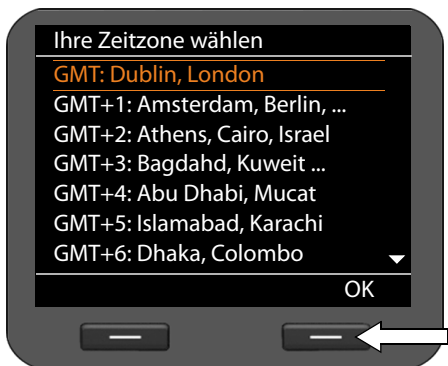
Ihre Zeitzone wählen
GMT: Dublin, London
GMT+1: Amsterdam, Berlin, ...
GMT+2: Athens, Cairo, Israel
GMT+3: Bagdahd, Kuweit ...
GMT+4: Abu Dhabi, Mucat
GMT+5: Islamabad, Karachi
GMT+6: Dhaka, Colombo
OK